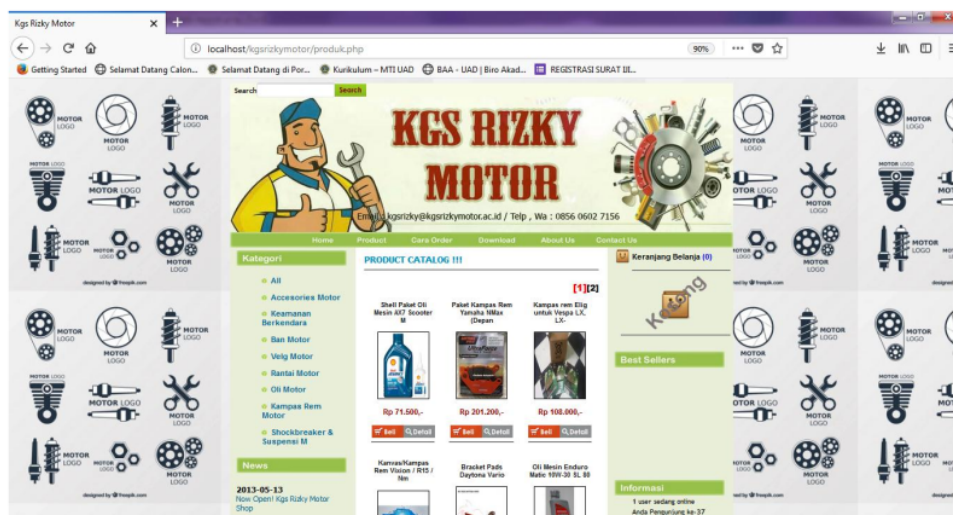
Kgs Rizky Motor × +

localhost/kgsrizkymotor/produk.php 90%

Getting Started Selamat Datang Calon... Selamat Datang di Por... Kurikulum – MTI UAD BAA - UAD | Biro Akad... REGISTRASI SURAT III...

MOTOR LOGO MOTOR LOGO MOTOR LOGO MOTOR LOGO MOTOR LOGO MOTOR LOGO MOTOR LOGO MOTOR LOGO MOTOR LOGO MOTOR LOGO
designed by freepik.com

Search Search

KGS RIZKY MOTOR

Email : kgsrizky@kgsrizkymotor.ac.id / Telp , Wa : 0856 0602 7156

Home Product Cara Order Download About Us Contact Us

Kategori
All
Accesories Motor
Keamanan Berkendara
Ban Motor
Velg Motor
Rantai Motor
Oli Motor
Kampas Rem Motor
Shockbreaker & Suspensi M

News
2013-05-13
Now Open! Kgs Rizky Motor Shop

PRODUCT CATALOG !!!

[1][2]

Shell Paket Oli Mesin AX7 Scooter M
Rp 71.500,-
Beli Detail

Paket Kampas Rem Yamaha NMax (Depan
Rp 201.200,-
Beli Detail

Kampas rem Elig untuk Vespa LX, LX-
Rp 108.000,-
Beli Detail

Kanvas/Kampas Rem Vision / R15 / Nm

Bracket Pads Daytona Vario

Oli Mesin Enduro Matic 10W-30 SL 80

Keranjang Belanja (0)
Kosong

Best Sellers

Informasi
1 user sedang online
Anda Pengunjung ke-37